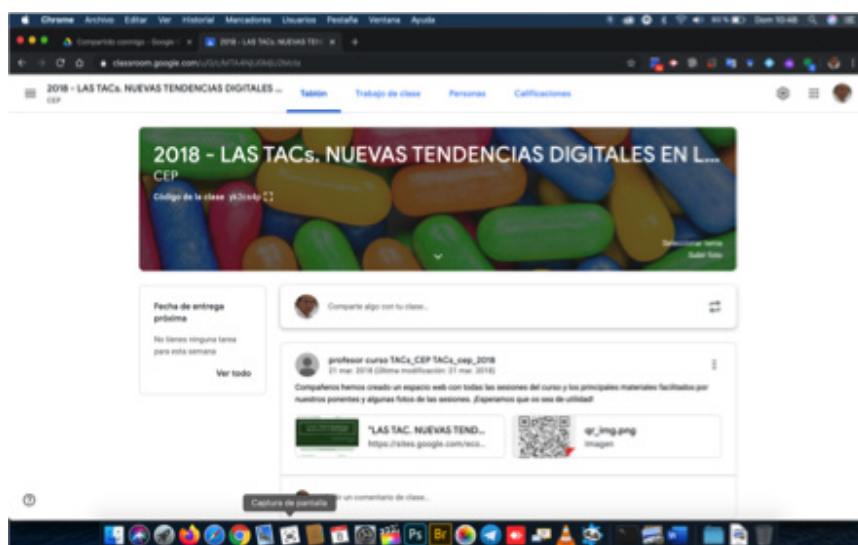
Chrome Archivo Editar Ver Historial Marcadores Usuarios Pestaña Ventana Ayuda

Compartido conmigo - Google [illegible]

2018 - LAS TACs. NUEVAS TEN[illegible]

classroom.google.com/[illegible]

2018 - LAS TACs. NUEVAS TENDENCIAS DIGITALES ...
CEP

Tablón Trabajo de clase Personas Calificaciones

2018 - LAS TACs. NUEVAS TENDENCIAS DIGITALES EN L...
CEP
Código de la clase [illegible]

Seleccionar tema
Subir foto

Fecha de entrega próxima

No tienes ninguna tarea para esta semana

Ver todo

Comparte algo con tu clase...

profesor curso TACs_CEP TACs_cep_2018
21 mar. 2018 (Última modificación: 21 mar. 2018)

Compañeros hemos creado un espacio web con todas las sesiones del curso y los principales materiales facilitados por nuestros ponentes y algunas fotos de las sesiones. ¡Esperamos que os sea de utilidad!

"LAS TAC. NUEVAS TEND...
https://sites.google.com/eco...

qr_img.png
Imagen

Captura de pantalla

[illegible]r un comentario de clase...